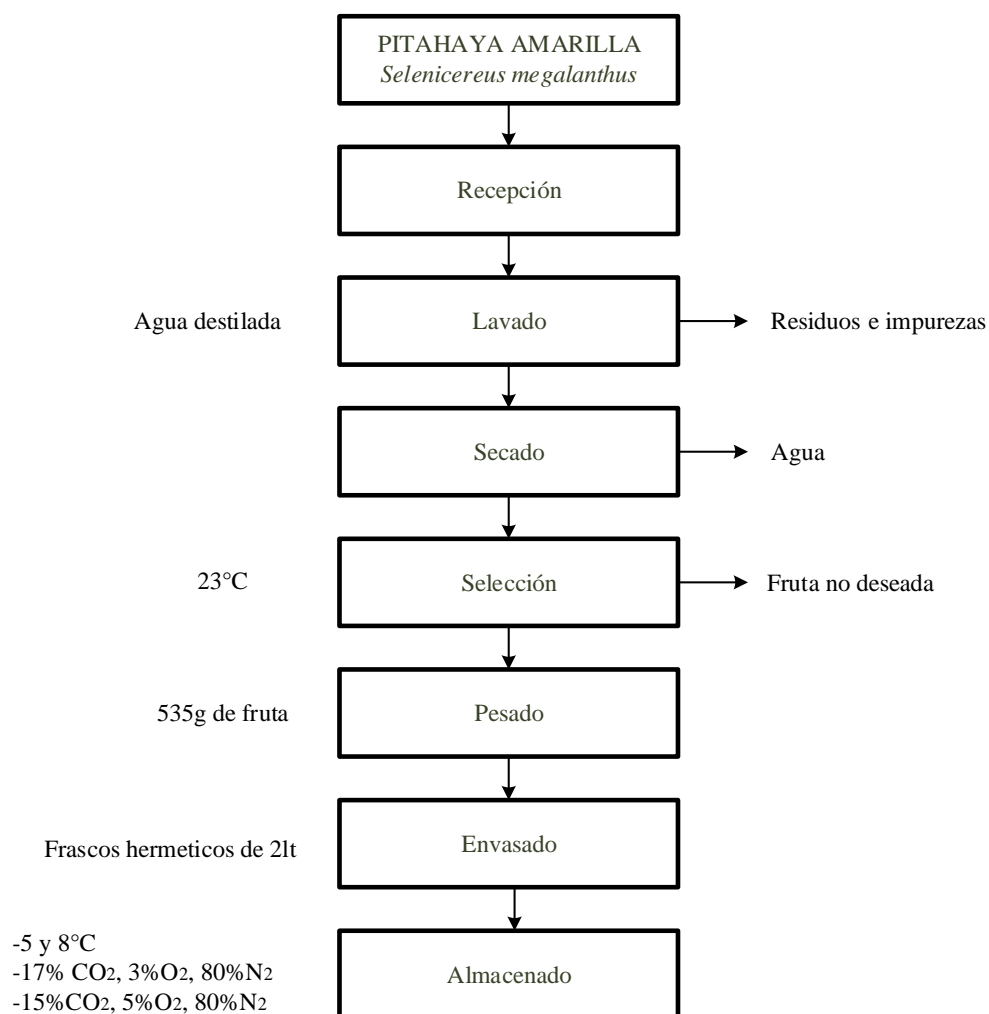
PITAHAYA AMARILLA
*Selenicereus megalanthus*

Recepción

Agua destilada

Lavado

Residuos e impurezas

Secado

Agua

23°C

Selección

Fruta no deseada

535g de fruta

Pesado

Frascos hermeticos de 2lt

Envasado

-5 y 8°C
-17% $CO_2$, 3%$O_2$, 80%$N_2$
-15%$CO_2$, 5%$O_2$, 80%$N_2$

Almacenado